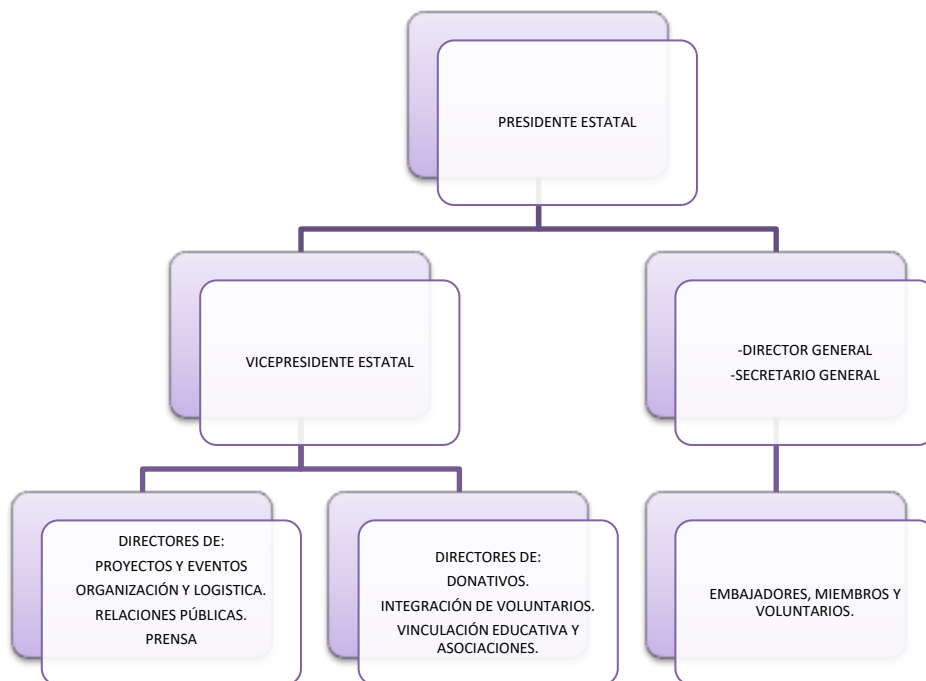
PRESIDENTE ESTATAL

VICEPRESIDENTE ESTATAL

-DIRECTOR GENERAL
-SECRETARIO GENERAL

DIRECTORES DE:
PROYECTOS Y EVENTOS
ORGANIZACIÓN Y LOGISTICA.
RELACIONES PÚBLICAS.
PRENSA

DIRECTORES DE:
DONATIVOS.
INTEGRACIÓN DE VOLUNTARIOS.
VINCULACIÓN EDUCATIVA Y ASOCIACIONES.

EMBAJADORES, MIEMBROS Y VOLUNTARIOS.